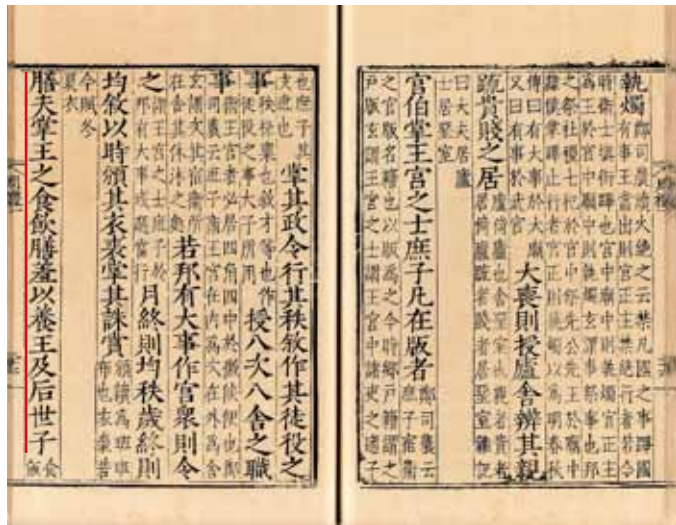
膳夫掌王之食飲膳羞以養王及后世子

今夏冬

均敘以時頒其衣裘掌其誅賞

之

若邦有大事作宮衆則令

事

授八次八舍之職

掌其政令行其秩敘作其徒役之

執燭

疏貴賤之居

大喪則授廬舍辨其親

宮伯掌王宮之士庶子凡在版者

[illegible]